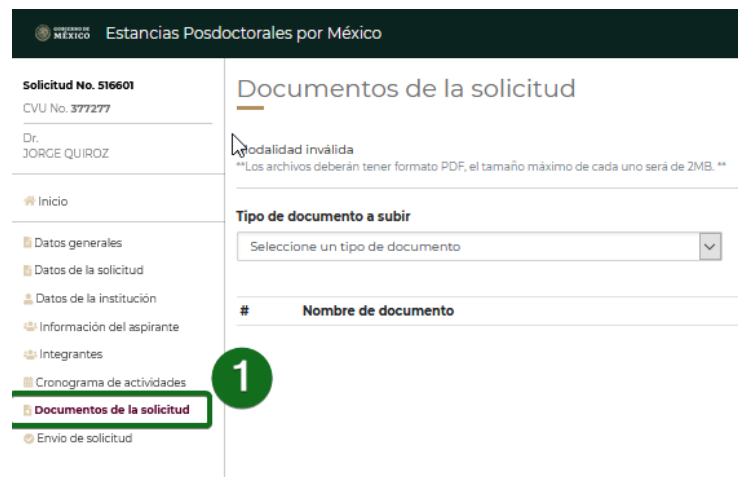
GOBIERNO DE MÉXICO Estancias Posdoctorales por México

Solicitud No. 516601
CVU No. 377277

Dr.
JORGE QUIROZ

Inicio

Datos generales
Datos de la solicitud
Datos de la institución
Información del aspirante
Integrantes
Cronograma de actividades
Documentos de la solicitud
Envío de solicitud

Documentos de la solicitud

Modalidad inválida
**Los archivos deberán tener formato PDF, el tamaño máximo de cada uno será de 2MB. **

Tipo de documento a subir

Seleccione un tipo de documento

| # | Nombre de documento |
|---|---|

1